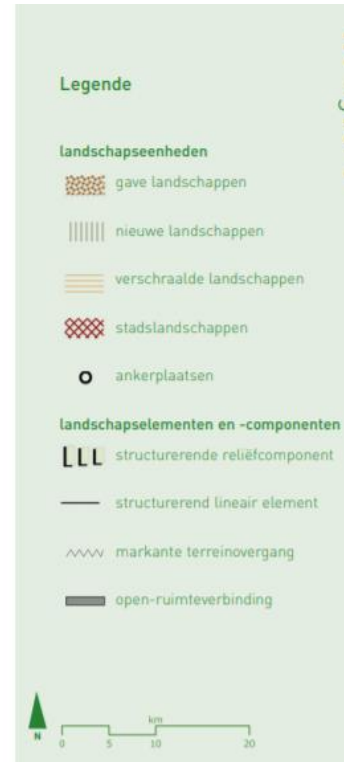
Legende

landschapseenheden

gave landschappen

nieuwe landschappen

verschraalde landschappen

stadslandschappen

ankerplaatsen

landschapselementen en -componenten

structurerende reliëfcomponent

structurerend lineair element

markante terreinovergang

open-ruimteverbinding

N

km

0 5 10 20